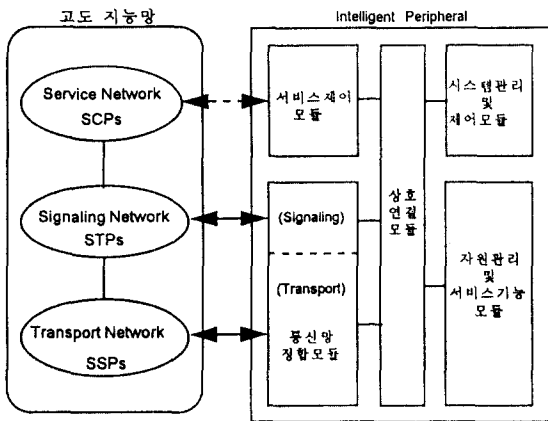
고도 지능망

Service Network
SCPs

Signaling Network
STPs

Transport Network
SSPs

Intelligent Peripheral

서비스제어
모듈

(Signaling)

(Transport)
통신망
정합모듈

상호
연결
모듈

시스템관리
및
제어모듈

자원관리
및
서비스기능
모듈